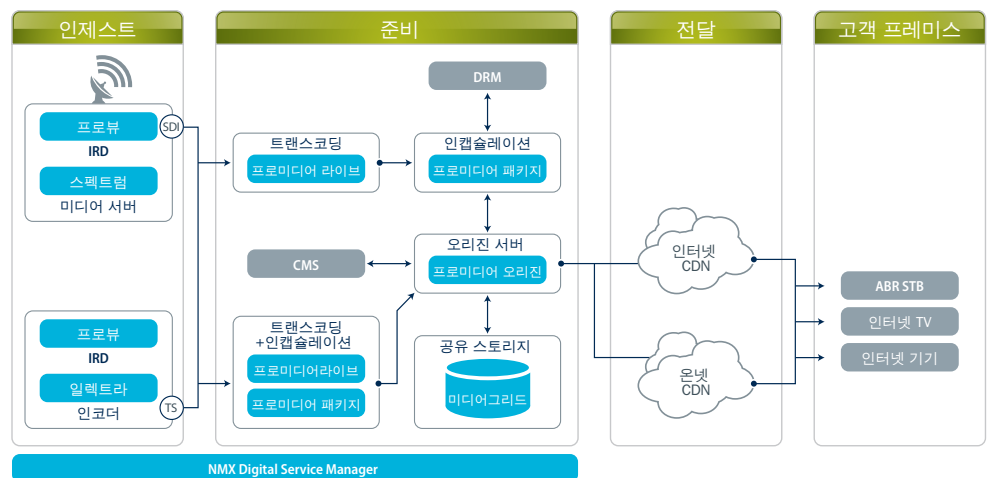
인제스트

프로뷰
IRD
스펙트럼
미디어 서버
SDI

프로뷰
IRD
일렉트라
인코더
TS

준비

DRM

트랜스코딩
프로미디어 라이브

인캡슐레이션
프로미디어 패키지

CMS

오리진 서버
프로미디어 오리진

트랜스코딩
+인캡슐레이션
프로미디어라이브
프로미디어 패키지

공유 스토리지
미디어그리드

전달

인터넷
CDN

온넷
CDN

고객 프레미스

ABR STB
인터넷 TV
인터넷 기기

NMX Digital Service Manager